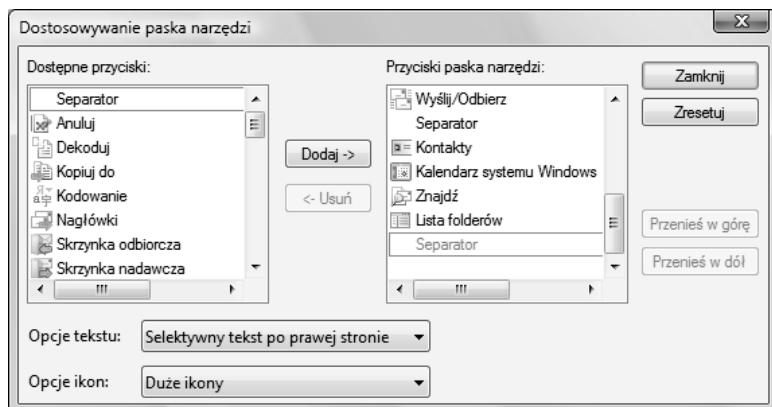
Dostosowywanie paska narzędzi

Dostępne przyciski:

Separator
Anuluj
Dekoduj
Kopiuj do
Kodowanie
Nagłówki
Skrzynka odbiorcza
Skrzynka nadawcza

Dodaj ->
<- Usuń

Przyciski paska narzędzi:

Wyślij/Odbierz
Separator
Kontakty
Kalendarz systemu Windows
Znajdź
Lista folderów
Separator

Zamknij
Zresetuj
Przenieś w górę
Przenieś w dół

Opcje tekstu: Selektywny tekst po prawej stronie

Opcje ikon: Duże ikony